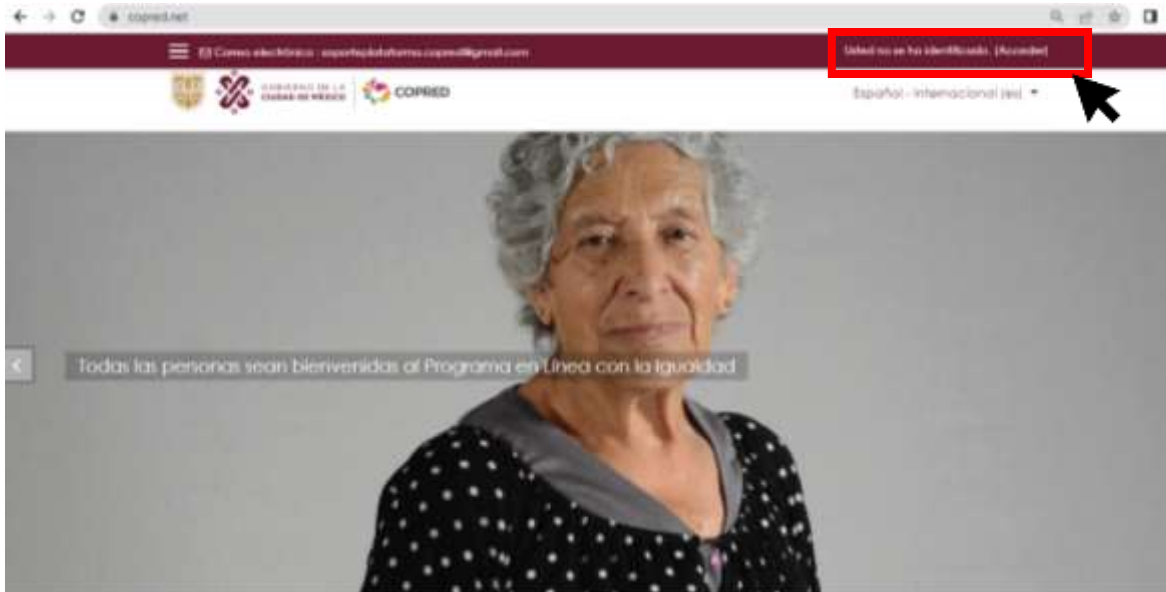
copred.net

Correo electrónico : soporteplataforma.copred@gmail.com

Usted no se ha identificado. (Acceder)

GOBIERNO DE LA CIUDAD DE MÉXICO

COPRED

Español - Internacional (es)

Todas las personas sean bienvenidas al Programa en Línea con la igualdad